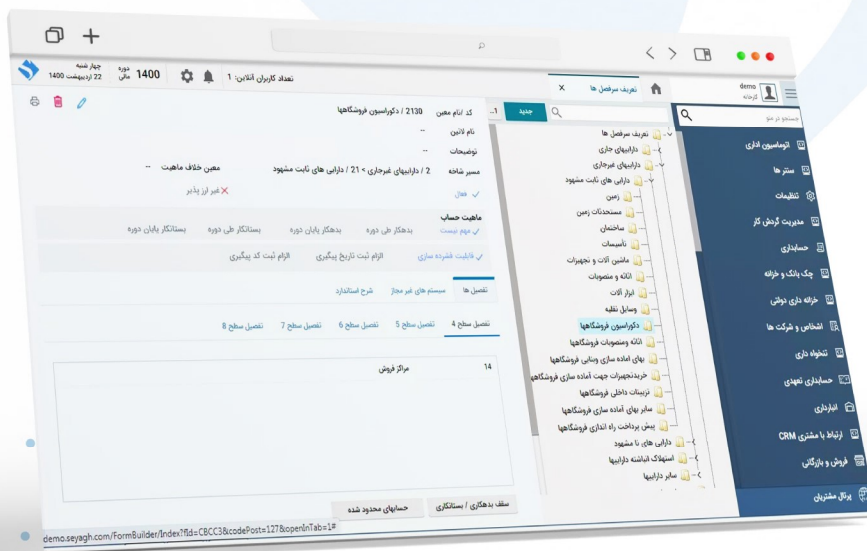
demo
کارخانه

جستجو در منو

اتوماسیون اداری
ستادها
تنظیمات
مدیریت گردش کار
حسابداری
چک بانک و خزانه
خزانه داری دولتی
اشخاص و شرکت ها
تنخواه داری
حسابداری تعهدی
انبارداری
ارتباط با مشتری CRM
فروش و بازرگانی
پرتال مشتریان

تعریف سرفصل ها

جدید

تعریف سرفصل ها
دارایی های جاری
دارایی های غیرجاری
دارایی های ثابت مشهود
زمین
مستحدثات زمین
ساختمان
تاسیسات
ماشین آلات و تجهیزات
اثاثه و منصوبات
ابزار آلات
وسایل نقلیه
دکوراسیون فروشگاهها
اثاثه ومنصوبات فروشگاهها
بهای آماده سازی وبنایی فروشگاهها
خریدتجهیزات جهت آماده سازی فروشگاهها
تزیینات داخلی فروشگاهها
سایر بهای آماده سازی فروشگاهها
پیش پرداخت راه اندازی فروشگاهها
دارایی های نا مشهود
استهلاک انباشته داراییها
سایر داراییها

تعداد کاربران آنلاین: 1
1400 دوره مالی
چهار شنبه
22 اردیبهشت 1400

کد /نام معین 2130 / دکوراسیون فروشگاهها
نام لاتین --
توضیحات --
مسیر شاخه 2 / دارایی های غیرجاری > 21 / دارایی های ثابت مشهود
معین خلاف ماهیت --
فعال
غیر ارز پذیر

ماهیت حساب
مهم نیست
بدهکار طی دوره
بدهکار پایان دوره
بستانکار طی دوره
بستانکار پایان دوره

قابلیت فشرده سازی
الزام ثبت تاریخ پیگیری
الزام ثبت کد پیگیری

تفصیل ها
سیستم های غیر مجاز
شرح استاندارد

تفصیل سطح 4
تفصیل سطح 5
تفصیل سطح 6
تفصیل سطح 7
تفصیل سطح 8

14 مراکز فروش

سقف بدهکاری / بستانکاری
حسابهای محدود شده

demo.seyagh.com/FormBuilder/Index?fId=CBCC3&codePost=127&openInTab=1#